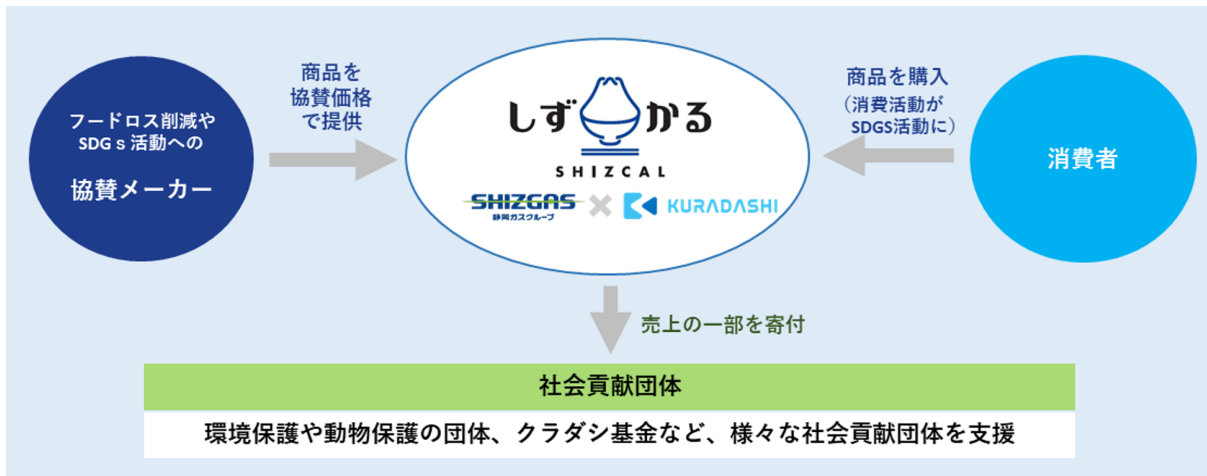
フードロス削減やSDGｓ活動への

協賛メーカー

商品を協賛価格で提供

しずかる

SHIZCAL

SHIZGAS 静岡ガスグループ × KURADASHI

商品を購入
（消費活動がSDGS活動に）

消費者

売上の一部を寄付

社会貢献団体

環境保護や動物保護の団体、クラダシ基金など、様々な社会貢献団体を支援